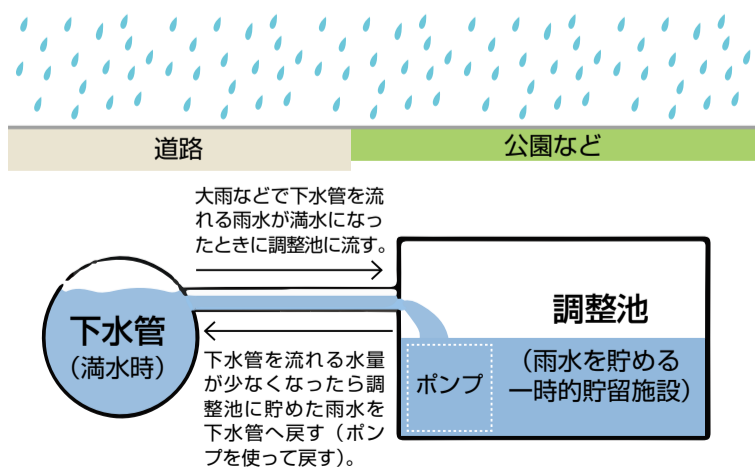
道路

公園など

大雨などで下水管を流れる雨水が満水になったときに調整池に流す。

下水管
（満水時）

調整池

（雨水を貯める一時的貯留施設）

ポンプ

下水管を流れる水量が少なくなったら調整池に貯めた雨水を下水管へ戻す（ポンプを使って戻す）。